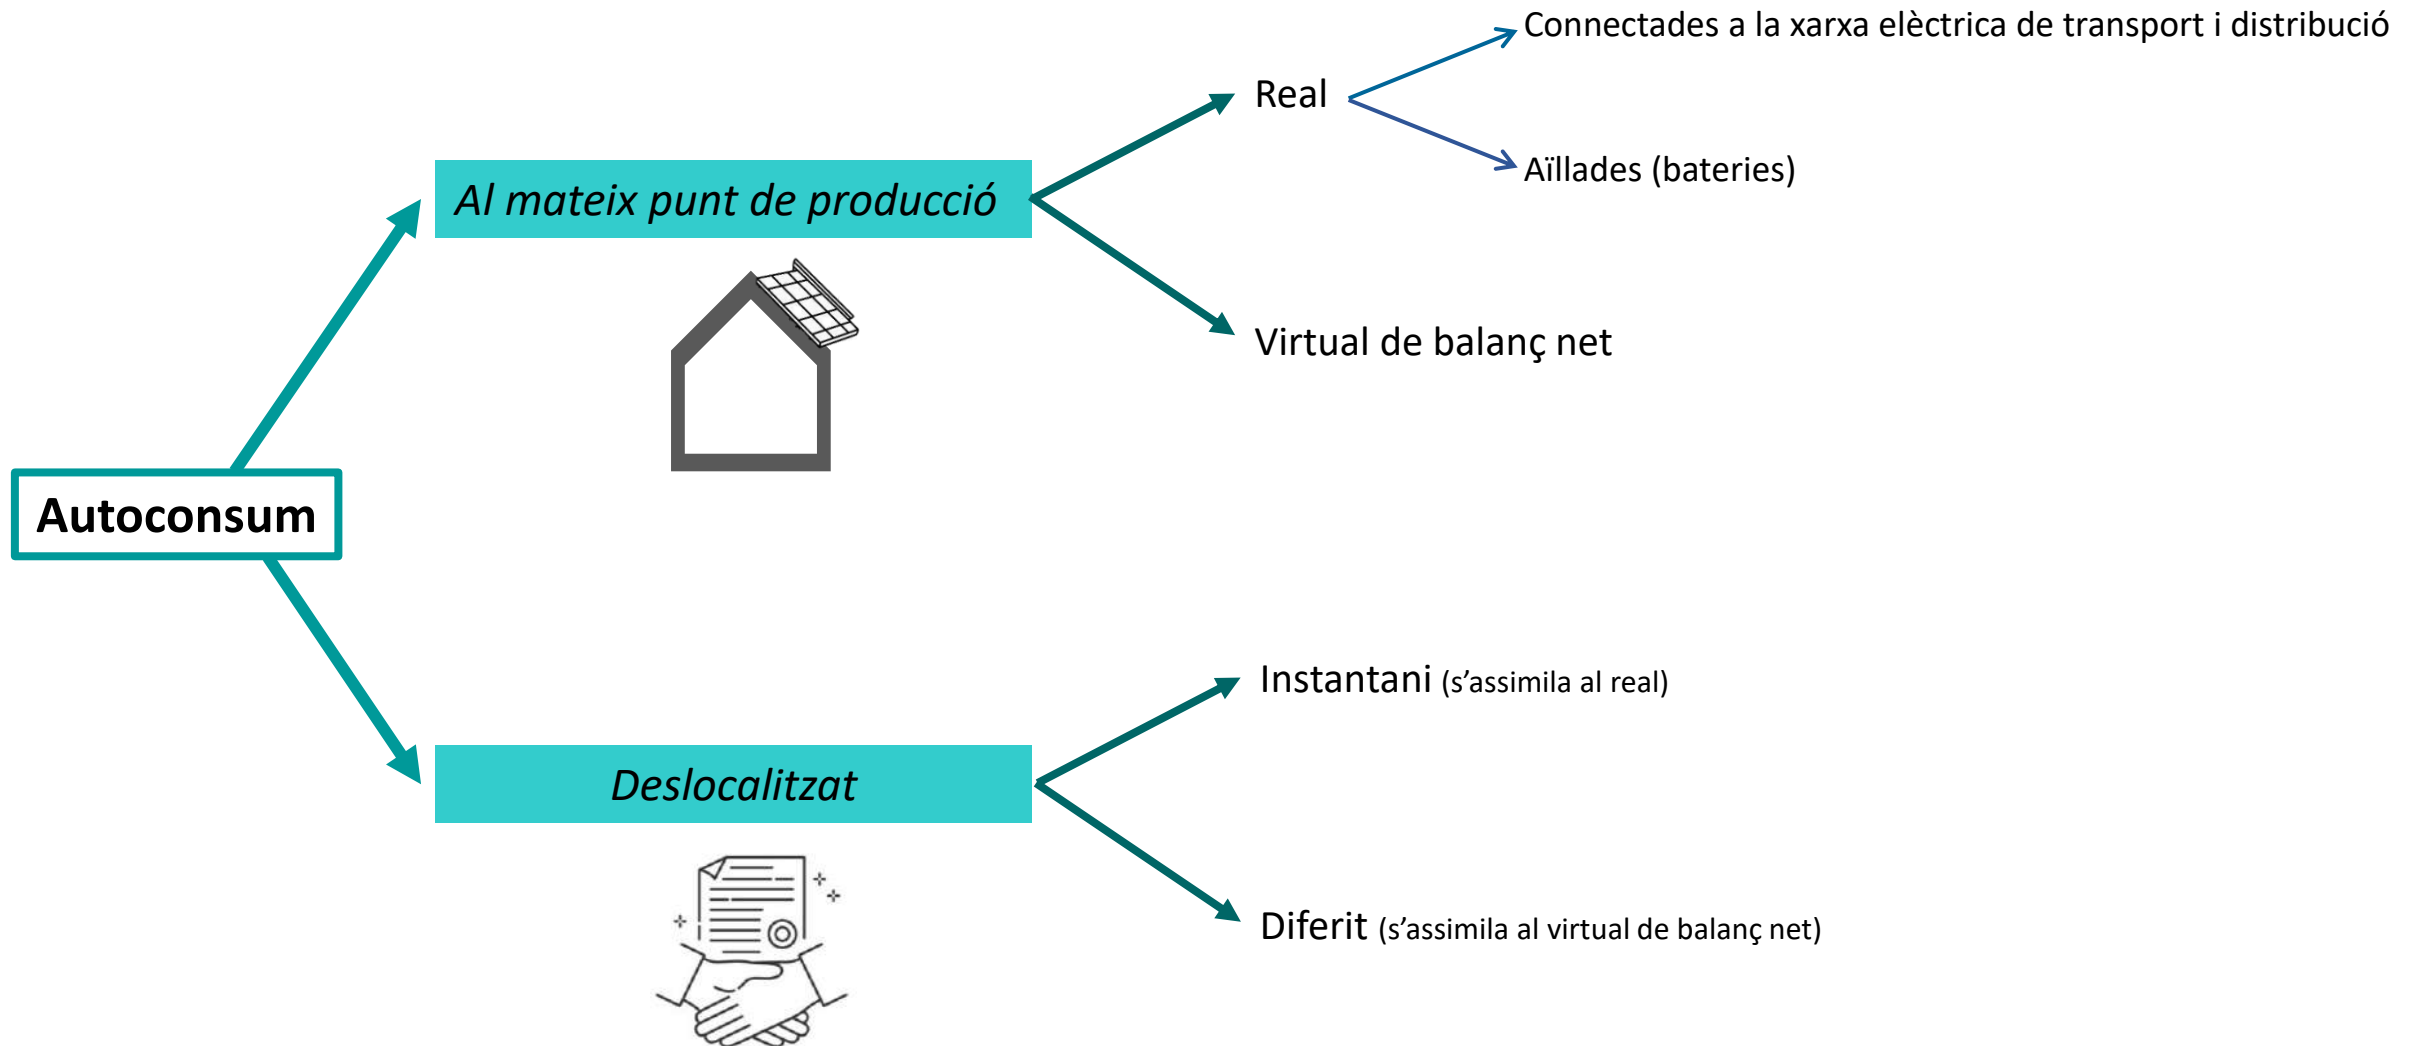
Autoconsum

Al mateix punt de producció

Real

Connectades a la xarxa elèctrica de transport i distribució

Aïllades (bateries)

Virtual de balanç net

Deslocalitzat

Instantani (s'assimila al real)

Diferit (s'assimila al virtual de balanç net)